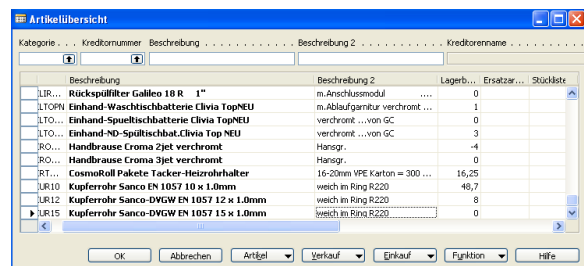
Artikelübersicht

Kategorie . . . Kreditornummer Beschreibung Beschreibung 2 Kreditorenname

| | Beschreibung | Beschreibung 2 | Lagerb... | Ersatzar... | Stückliste |
|---|---|---|---|---|---|
| LIR... | Rückspülfilter Galileo 18 R 1" | m.Anschlussmodul .... | 0 | | |
| LTOPN | Einhand-Waschtischbatterie Clivia TopNEU | m.Ablaufgarnitur verchromt ... | 1 | | |
| LTO... | Einhand-Spueltischbatterie Clivia TopNEU | verchromt ....von GC | 0 | | |
| LTO... | Einhand-ND-Spültischbat.Clivia Top NEU | verchromt ....von GC | 3 | | |
| RO... | Handbrause Croma 2jet verchromt | Hansgr. | -4 | | |
| RO... | Handbrause Croma 3jet verchromt | Hansgr. | 0 | | |
| RT... | CosmoRoll Pakete Tacker-Heizrohrhalter | 16-20mm VPE Karton = 300 ... | 16,25 | | |
| UR10 | Kupferrohr Sanco EN 1057 10 x 1.0mm | weich im Ring R220 | 48,7 | | |
| UR12 | Kupferrohr Sanco-DVGW EN 1057 12 x 1.0mm | weich im Ring R220 | 8 | | |
| UR15 | Kupferrohr Sanco-DVGW EN 1057 15 x 1.0mm | weich im Ring R220 | 0 | | |

OK Abbrechen Artikel Verkauf Einkauf Funktion Hilfe